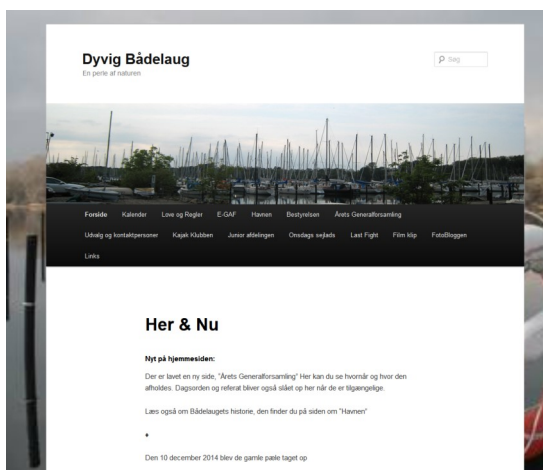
Dyvig Bådelaug
En perle af naturen

Søg

Forside Kalender Love og Regler E-GAF Havnen Bestyrelsen Årets Generalforsamling Udvalg og kontaktpersoner Kajak Klubben Junior afdelingen Onsdags sejlads Last Fight Film klip FotoBloggen Links

Her & Nu

Nyt på hjemmesiden:

Der er lavet en ny side, "Årets Generalforsamling" Her kan du se hvornår og hvor den afholdes. Dagsorden og referat bliver også slået op her når de er tilgængelige.

Læs også om Bådelaugets historie, den finder du på siden om "Havnen"

•

Den 10 december 2014 blev de gamle pæle taget op